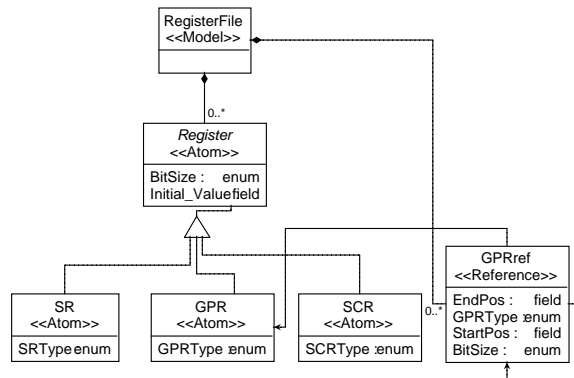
RegisterFile
<<Model>>

0..*

Register
<<Atom>>

BitSize : enum
Initial_Valuefield

GPRref
<<Reference>>

EndPos : field
GPRType enum
StartPos : field
BitSize : enum

0..*

SR
<<Atom>>

SRType enum

GPR
<<Atom>>

GPRType :enum

SCR
<<Atom>>

SCRType :enum